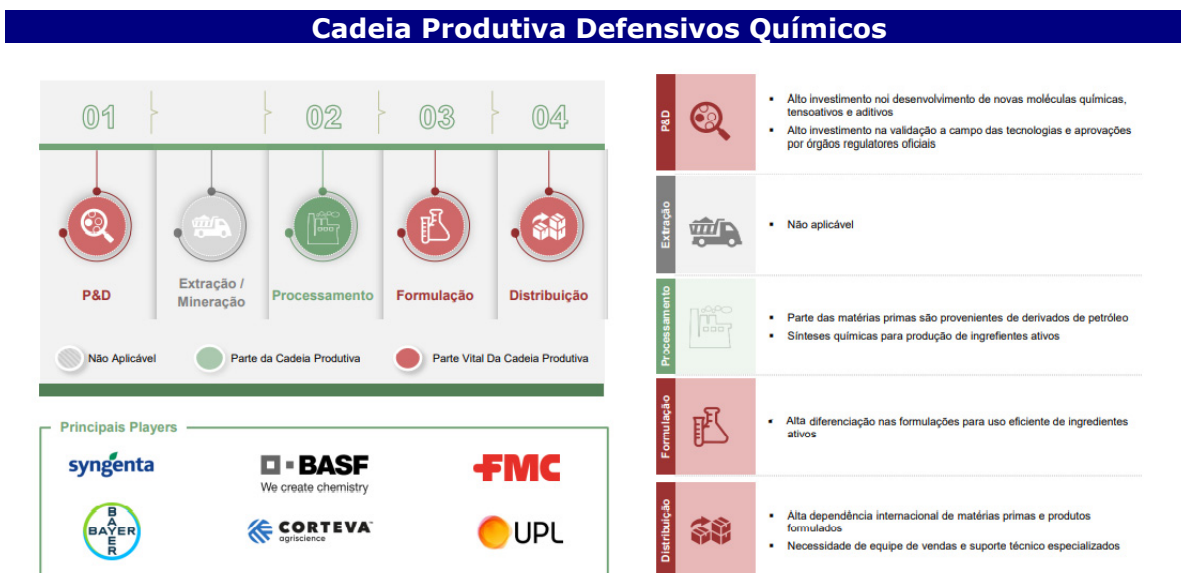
Cadeia Produtiva Defensivos Químicos

01

02

03

04

P&D

Extração / Mineração

Processamento

Formulação

Distribuição

Não Aplicável

Parte da Cadeia Produtiva

Parte Vital Da Cadeia Produtiva

Principais Players

syngenta

BASF
We create chemistry

FMC

BAYER

CORTEVA agriscience

UPL

P&D
- Alto investimento noi desenvolvimento de novas moléculas químicas, tensoativos e aditivos
- Alto investimento na validação a campo das tecnologias e aprovações por órgãos regulatores oficiais

Extração
- Não aplicável

Processamento
- Parte das matérias primas são provenientes de derivados de petróleo
- Sínteses químicas para produção de ingrefientes ativos

Formulação
- Alta diferenciação nas formulações para uso eficiente de ingredientes ativos

Distribuição
- Alta dependência internacional de matérias primas e produtos formulados
- Necessidade de equipe de vendas e suporte técnico especializados